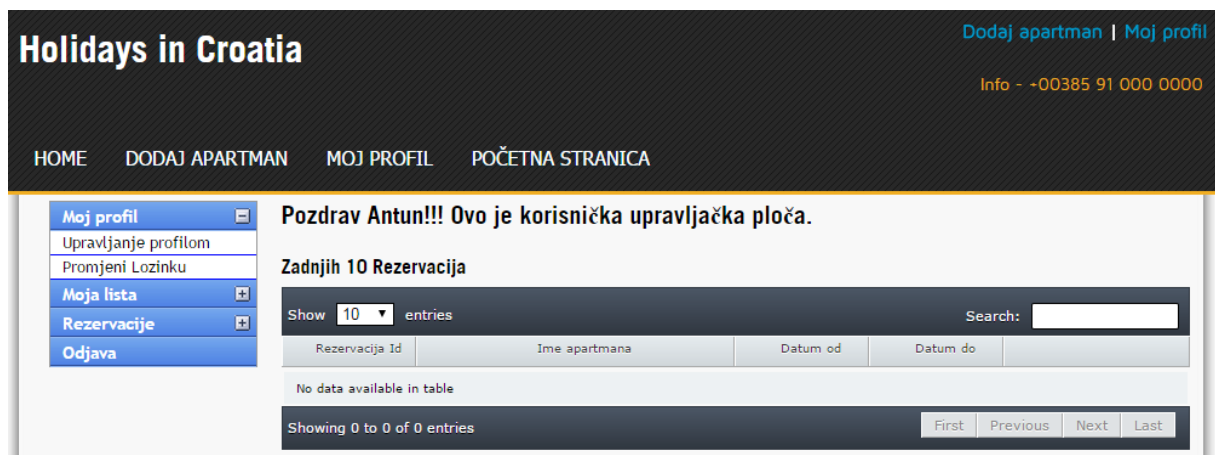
Holidays in Croatia

Dodaj apartman | Moj profil

Info - +00385 91 000 0000

HOME DODAJ APARTMAN MOJ PROFIL POČETNA STRANICA

Moj profil
Upravljanje profilom
Promjeni Lozinku
Moja lista
Rezervacije
Odjava

Pozdrav Antun!!! Ovo je korisnička upravljačka ploča.

Zadnjih 10 Rezervacija

Show 10 entries

Search:

| Rezervacija Id | Ime apartmana | Datum od | Datum do |
|---|---|---|---|
| No data available in table | | | |

Showing 0 to 0 of 0 entries

First Previous Next Last